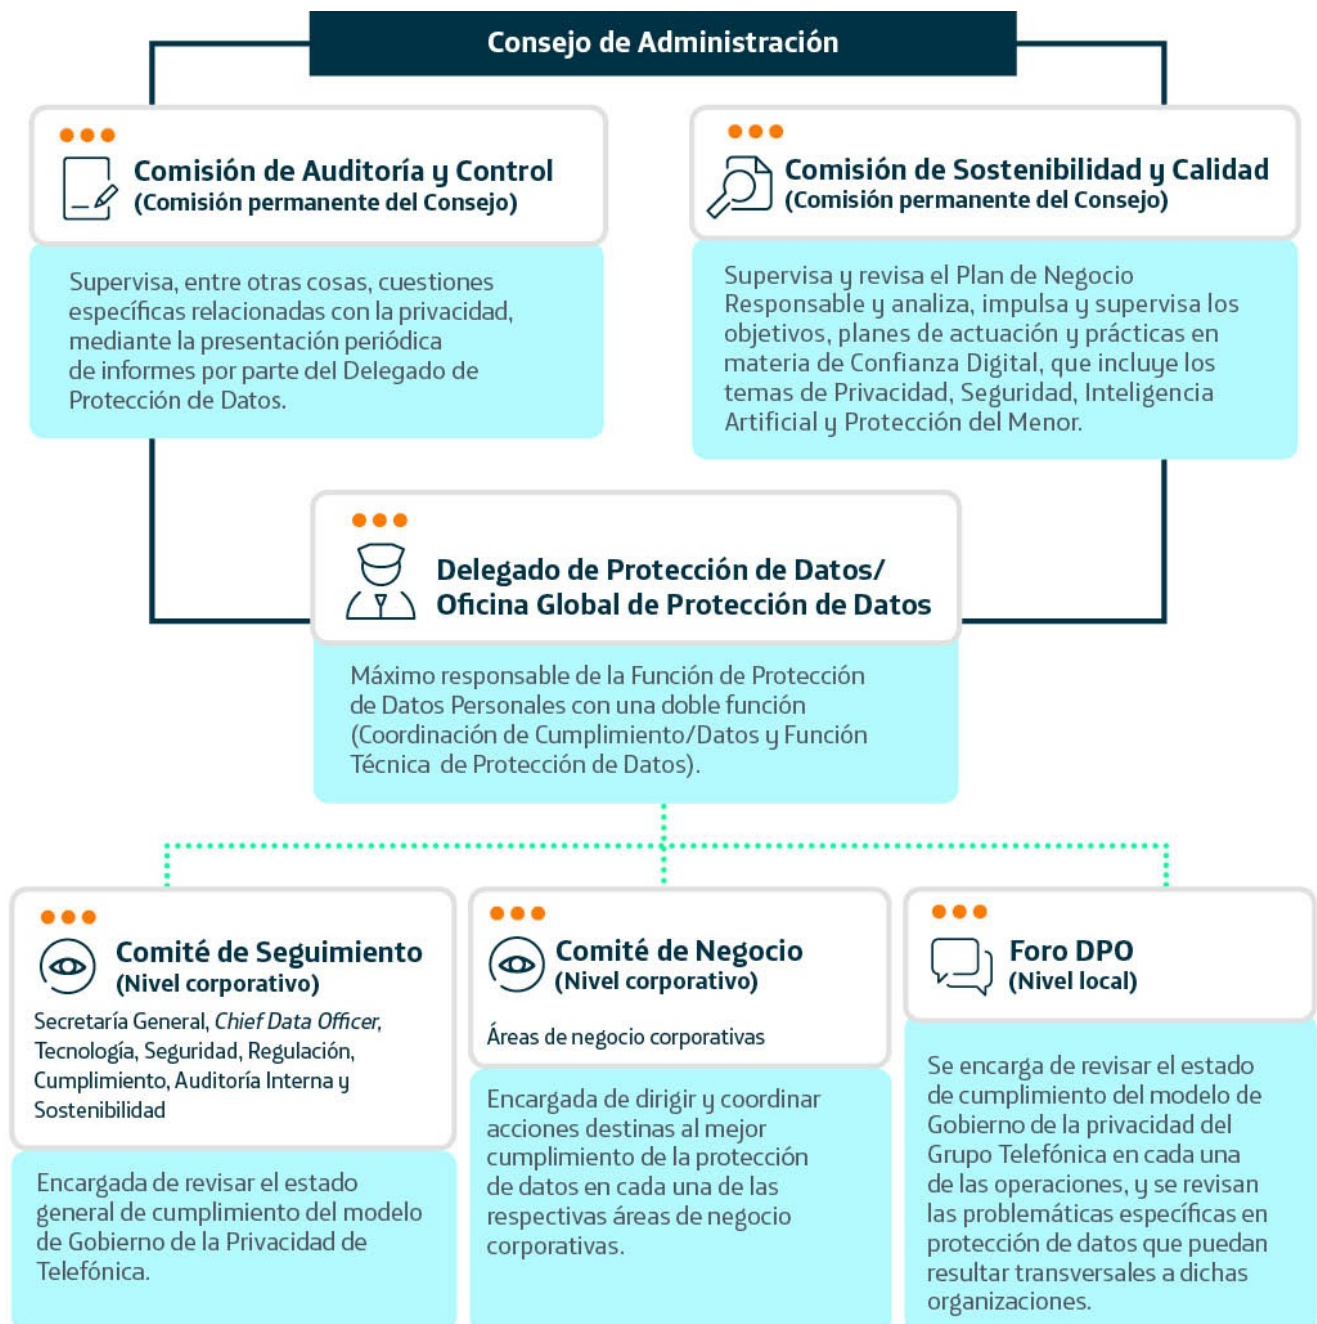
Consejo de Administración

Comisión de Auditoría y Control
(Comisión permanente del Consejo)

Supervisa, entre otras cosas, cuestiones específicas relacionadas con la privacidad, mediante la presentación periódica de informes por parte del Delegado de Protección de Datos.

Comisión de Sostenibilidad y Calidad
(Comisión permanente del Consejo)

Supervisa y revisa el Plan de Negocio Responsable y analiza, impulsa y supervisa los objetivos, planes de actuación y prácticas en materia de Confianza Digital, que incluye los temas de Privacidad, Seguridad, Inteligencia Artificial y Protección del Menor.

Delegado de Protección de Datos/
Oficina Global de Protección de Datos

Máximo responsable de la Función de Protección de Datos Personales con una doble función (Coordinación de Cumplimiento/Datos y Función Técnica de Protección de Datos).

Comité de Seguimiento
(Nivel corporativo)

Secretaría General, *Chief Data Officer*, Tecnología, Seguridad, Regulación, Cumplimiento, Auditoría Interna y Sostenibilidad

Encargada de revisar el estado general de cumplimiento del modelo de Gobierno de la Privacidad de Telefónica.

Comité de Negocio
(Nivel corporativo)

Áreas de negocio corporativas

Encargada de dirigir y coordinar acciones destinas al mejor cumplimiento de la protección de datos en cada una de las respectivas áreas de negocio corporativas.

Foro DPO
(Nivel local)

Se encarga de revisar el estado de cumplimiento del modelo de Gobierno de la privacidad del Grupo Telefónica en cada una de las operaciones, y se revisan las problemáticas específicas en protección de datos que puedan resultar transversales a dichas organizaciones.